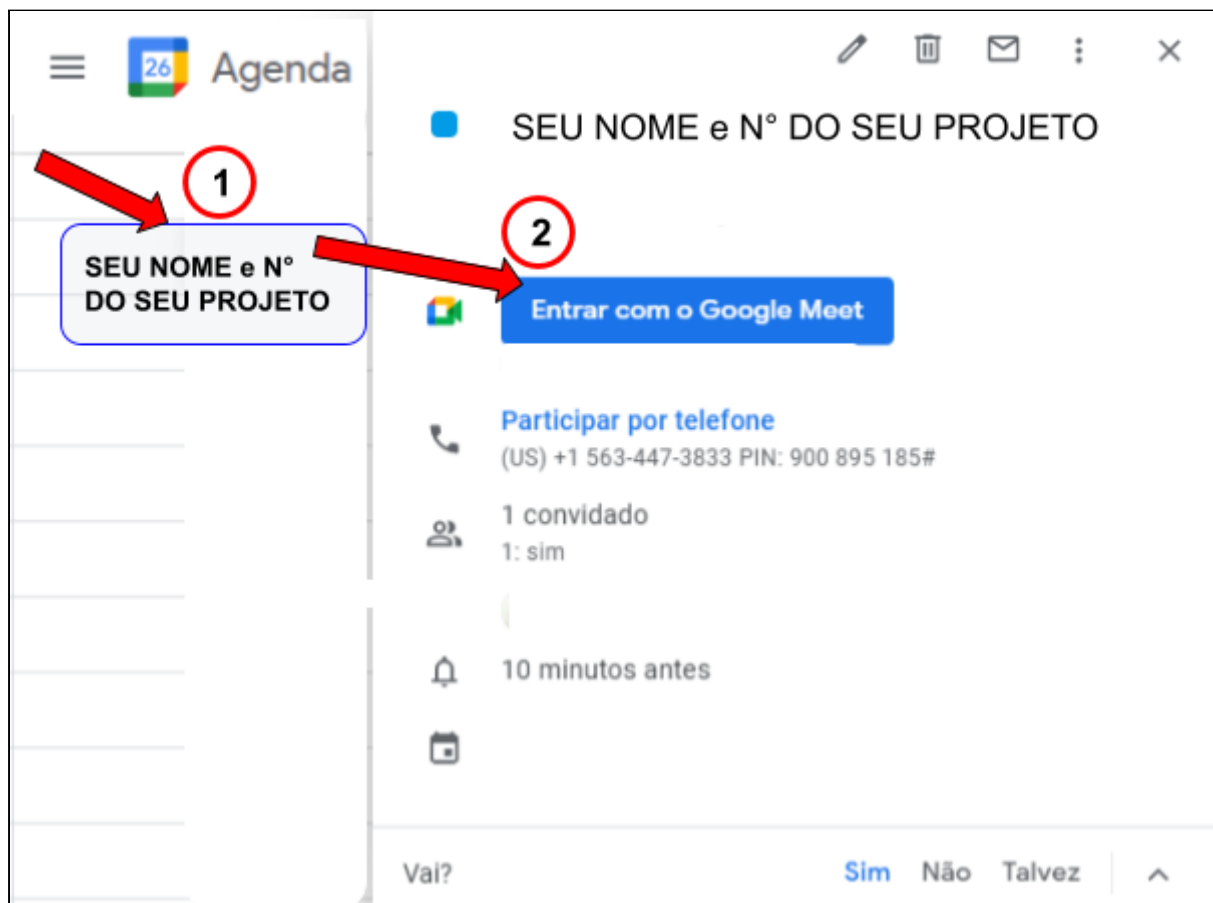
26 Agenda

SEU NOME e N° DO SEU PROJETO

1

SEU NOME e N° DO SEU PROJETO

2

Entrar com o Google Meet

Participar por telefone
(US) +1 563-447-3833 PIN: 900 895 185#

1 convidado
1: sim

10 minutos antes

Vai? Sim Não Talvez